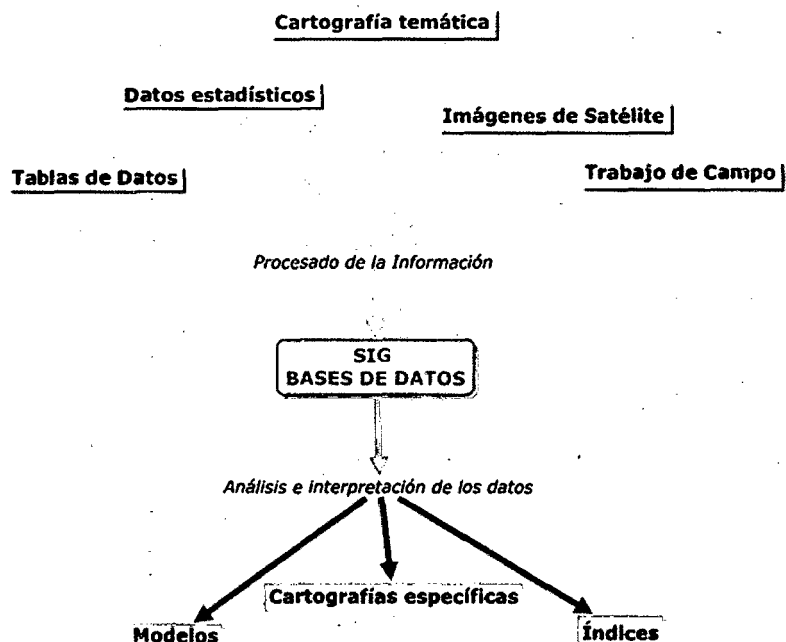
Cartografía temática

Datos estadísticos

Imágenes de Satélite

Tablas de Datos

Trabajo de Campo

Procesado de la Información

SIG
BASES DE DATOS

Análisis e interpretación de los datos

Cartografías específicas

Modelos

Índices